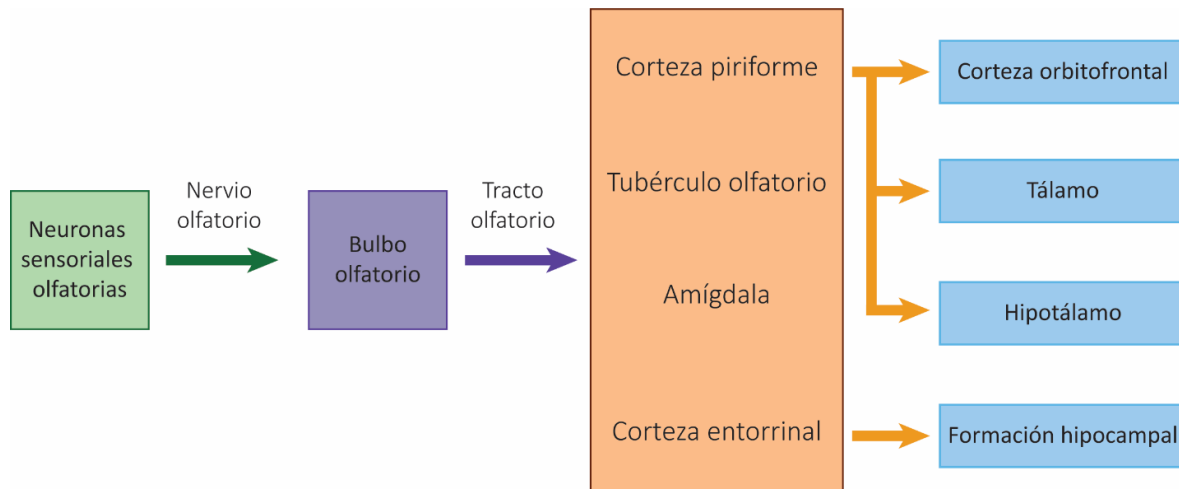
Neuronas sensoriales olfatorias

Nervio olfatorio

Bulbo olfatorio

Tracto olfatorio

Corteza piriforme

Tubérculo olfatorio

Amígdala

Corteza entorrinal

Corteza orbitofrontal

Tálamo

Hipotálamo

Formación hipocampal